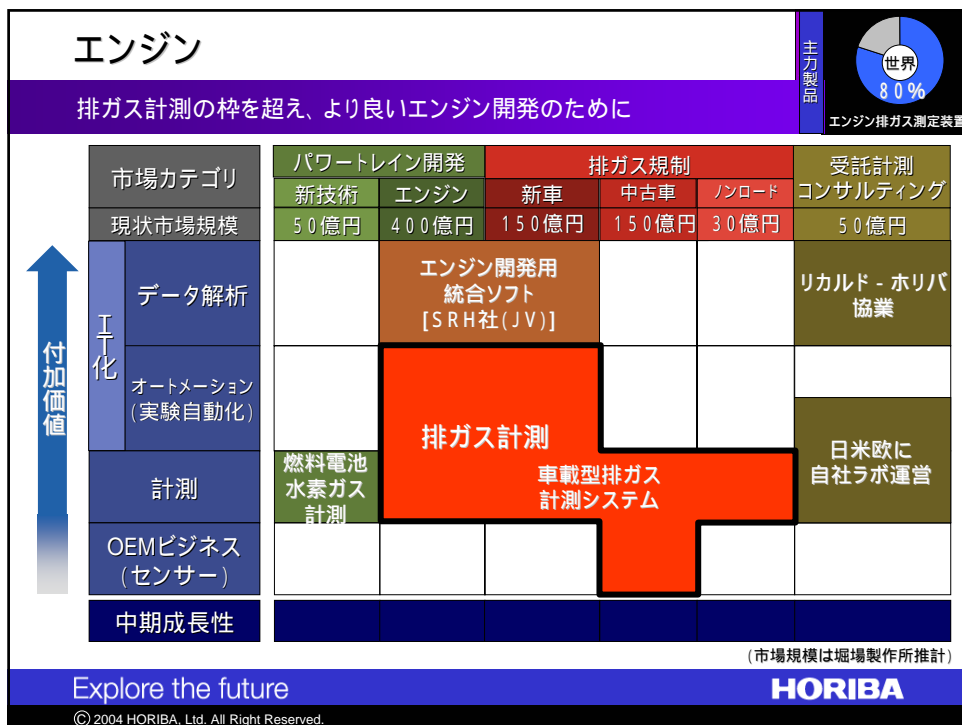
エンジン

主力製品

世界 80%

エンジン排ガス測定装置

排ガス計測の枠を超え、より良いエンジン開発のために

| 市場カテゴリ | | パワートレイン開発 新技術 | パワートレイン開発 エンジン | 排ガス規制 新車 | 排ガス規制 中古車 | 排ガス規制 ノンロード | 受託計測 コンサルティング |
|---|---|---|---|---|---|---|---|
| 現状市場規模 | | 50億円 | 400億円 | 150億円 | 150億円 | 30億円 | 50億円 |
| IT化 | データ解析 | | エンジン開発用 統合ソフト [SRH社(JV)] | | | | リカルド - ホリバ 協業 |
| IT化 | オートメーション (実験自動化) | | 排ガス計測 | | | | 日米欧に 自社ラボ運営 |
| 計測 | | 燃料電池 水素ガス 計測 | 車載型排ガス 計測システム | | | | |
| OEMビジネス (センサー) | | | | | | | |
| 中期成長性 | | | | | | | |

付加価値

(市場規模は堀場製作所推計)

Explore the future

HORIBA

Ⓒ 2004 HORIBA, Ltd. All Right Reserved.